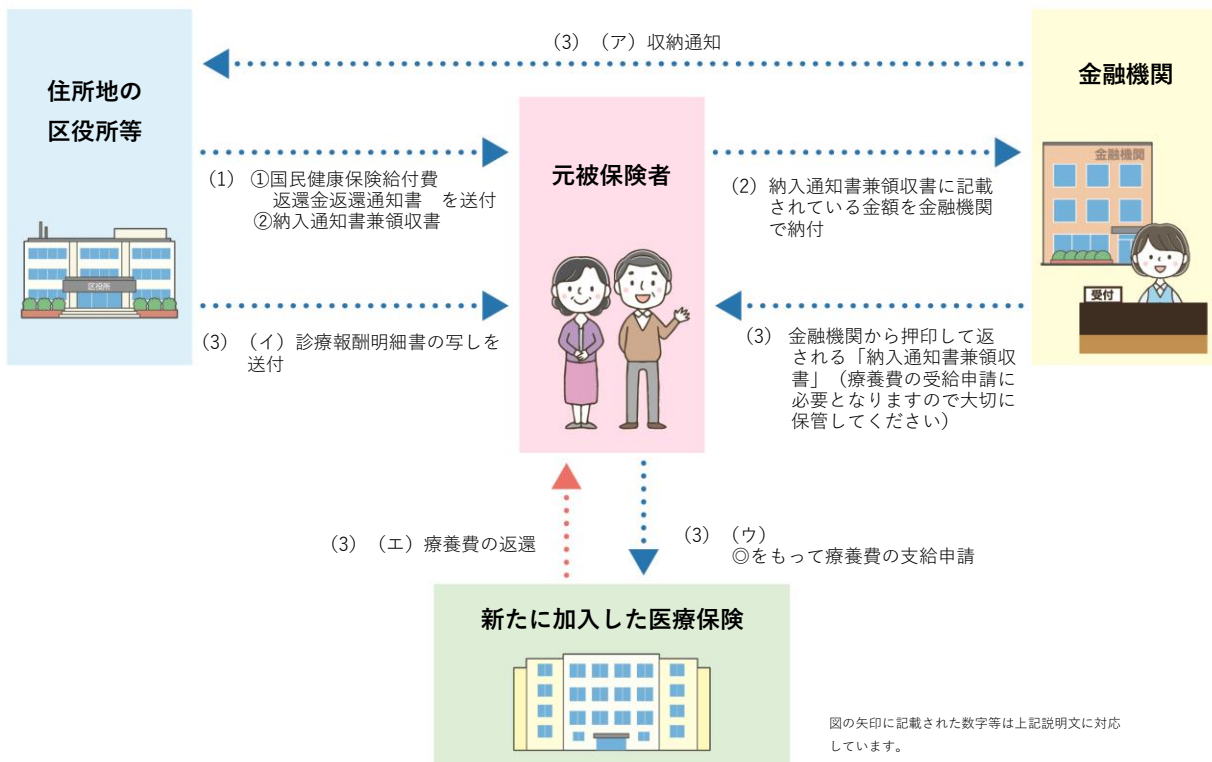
(3) (ア) 収納通知

住所地の
区役所等

金融機関

元被保険者

(1) ①国民健康保険給付費返還金返還通知書 ②納入通知書兼領収書 を送付

(2) 納入通知書兼領収書に記載されている金額を金融機関で納付

金融機関

区役所

受付

(3) (イ) 診療報酬明細書の写しを送付

(3) 金融機関から押印して返される「納入通知書兼領収書」（療養費の受給申請に必要となりますので大切に保管してください）

(3) (エ) 療養費の返還

(3) (ウ)
◎をもって療養費の支給申請

新たに加入した医療保険

図の矢印に記載された数字等は上記説明文に対応しています。